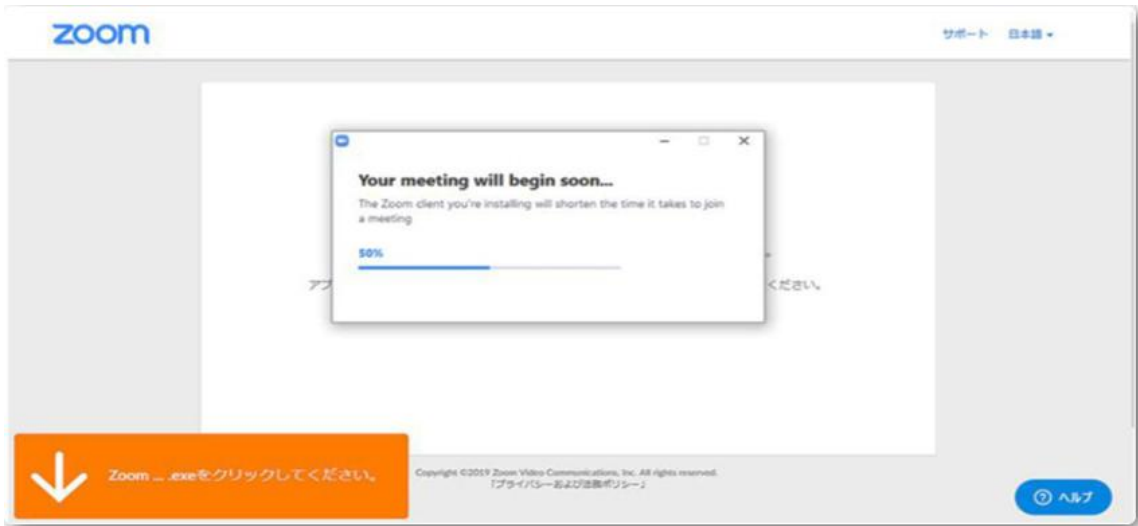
zoom

サポート 日本語 ▾

Your meeting will begin soon...

The Zoom client you're installing will shorten the time it takes to join a meeting

50%

アプ

ください。

Zoom ... .exeをクリックしてください。

Copyright ©2019 Zoom Video Communications, Inc. All rights reserved.
「プライバシーおよび法務ポリシー」

ヘルプ